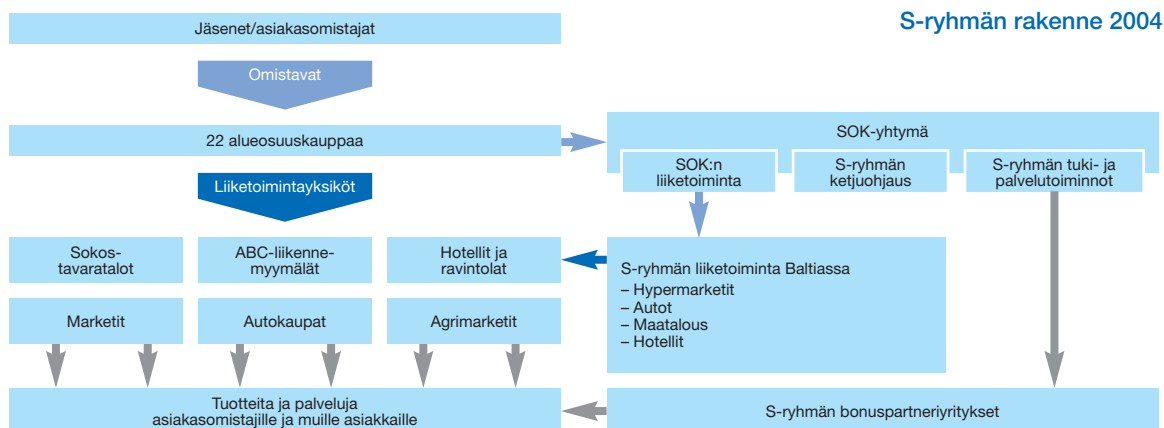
S-ryhmän rakenne 2004

Jäsenet/asiakasomistajat

Omistavat

22 alueosuuskauppaa

Liiketoimintayksiköt

SOK-yhtymä

SOK:n liiketoiminta

S-ryhmän ketjuohjaus

S-ryhmän tuki- ja palvelutoiminnot

Sokos-tavaratalot

ABC-liikenne-myymälät

Hotellit ja ravintolat

S-ryhmän liiketoiminta Baltiassa
– Hypermarketit
– Autot
– Maatalous
– Hotellit

Marketit

Autokaupat

Agrimarketit

Tuotteita ja palveluja asiakasomistajille ja muille asiakkaille

S-ryhmän bonuspartneriyritykset